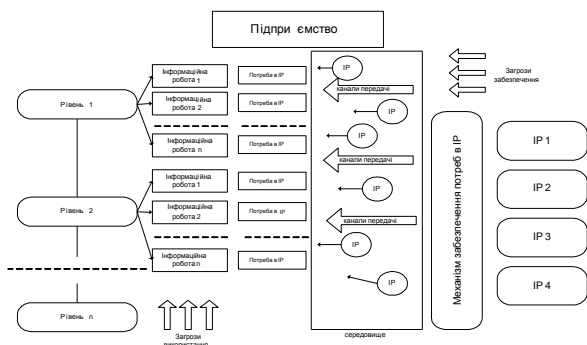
Підпри ємство

Загрози забезпечення

Рівень 1

Інформаційна робота 1
Потреба в ІР

Інформаційна робота 2
Потреба в ІР

Інформаційна робота n
Потреба в ІР

Рівень 2

Інформаційна робота 1
Потреба в ІР

Інформаційна робота 2
Потреба в ІР

Інформаційна робота n
Потреба в ІР

Рівень n

Загрози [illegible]

ІР
канали передачі
ІР
ІР
канали передачі
ІР
канали передачі
ІР
ІР

середовище

Механізм забезпечення потреб в ІР

ІР 1
ІР 2
ІР 3
ІР 4